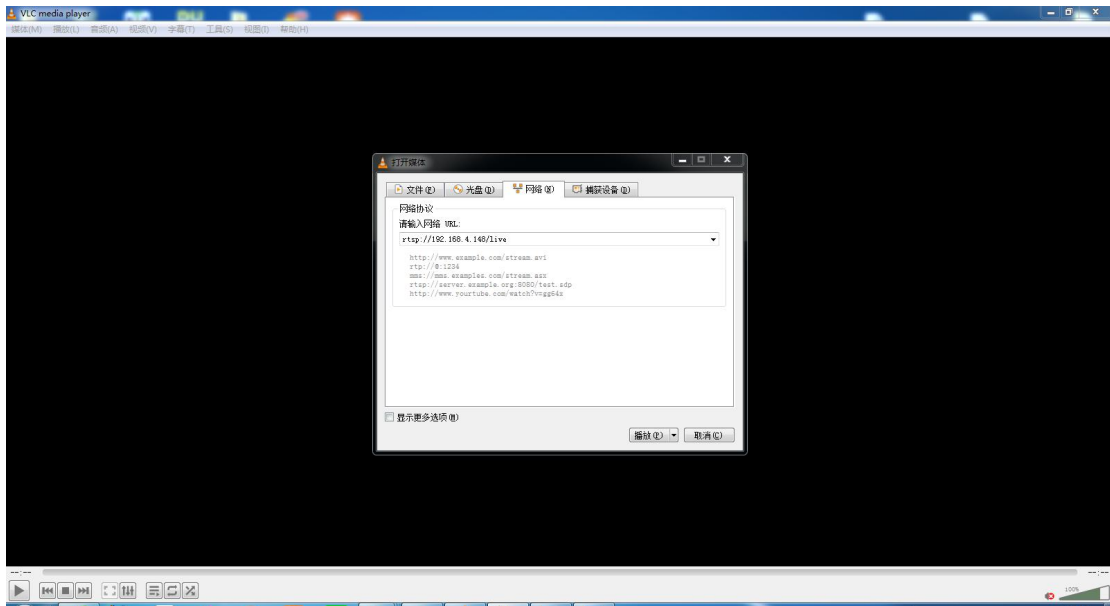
VLC media player

媒体(M) 播放(L) 音频(A) 视频(V) 字幕(T) 工具(S) 视图(I) 帮助(H)

打开媒体

文件(F) 光盘(D) 网络(N) 捕获设备(C)

网络协议

请输入网络 URL:

rtsp://192.168.4.148/live

http://www.example.com/stream.avi
rtp://@:1234
mms://mms.examples.com/stream.asx
rtsp://server.example.org:8080/test.sdp
http://www.yourtube.com/watch?v=gg64x

显示更多选项(M)

播放(P) 取消(C)

--:--

--:--

100%